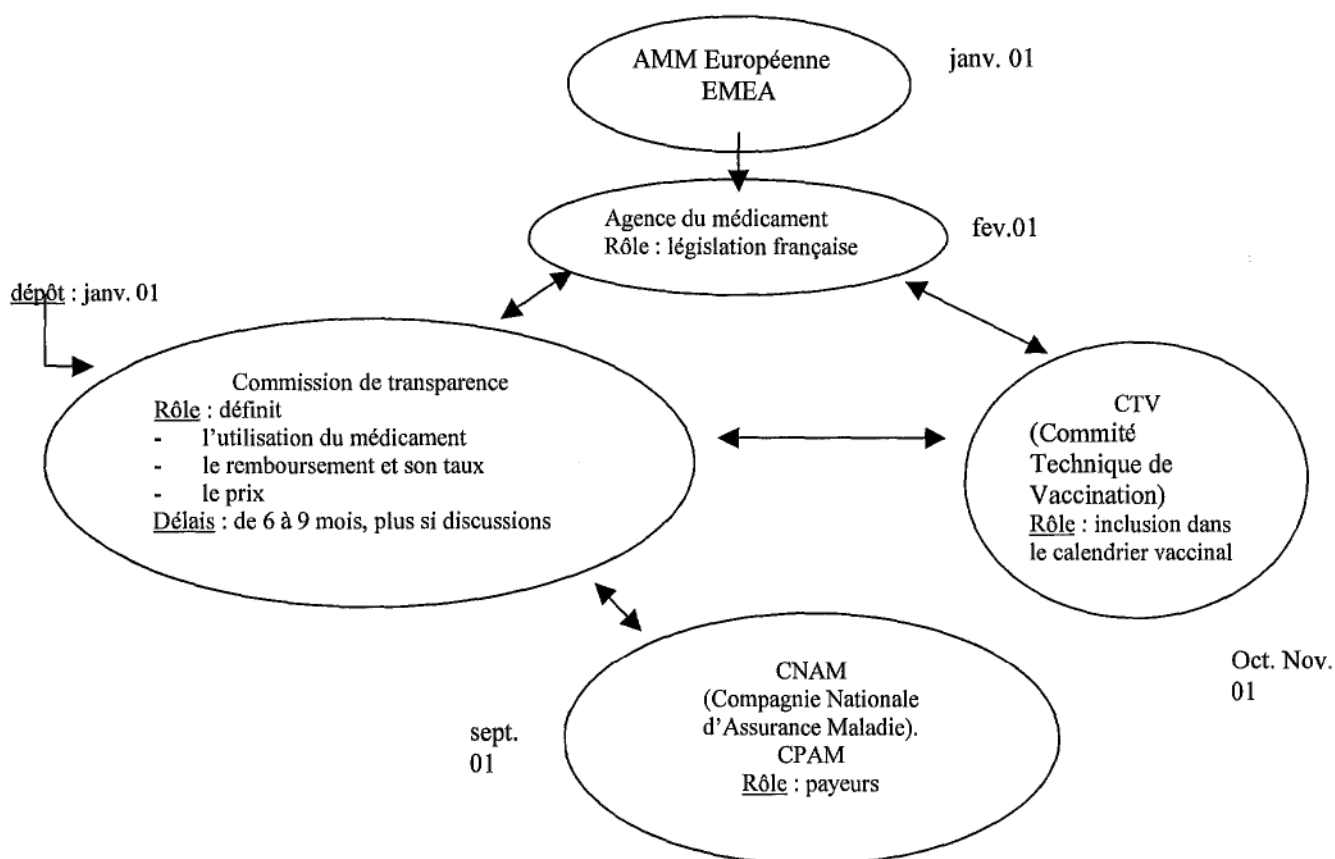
AMM Européenne
EMEA

janv. 01

Agence du médicament
Rôle : législation française

fev.01

dépôt : janv. 01

Commission de transparence
Rôle : définit
- l'utilisation du médicament
- le remboursement et son taux
- le prix
Délais : de 6 à 9 mois, plus si discussions

CTV
(Commité Technique de Vaccination)
Rôle : inclusion dans le calendrier vaccinal

CNAM
(Compagnie Nationale d'Assurance Maladie).
CPAM
Rôle : payeurs

Oct. Nov. 01

sept. 01